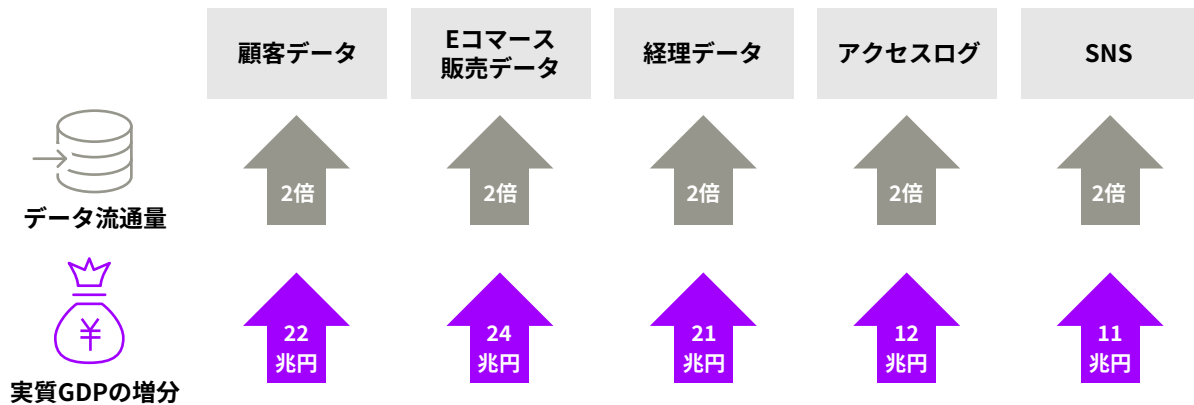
| | 顧客データ | Eコマース販売データ | 経理データ | アクセスログ | SNS |
|---|---|---|---|---|---|
| データ流通量 | 2倍 | 2倍 | 2倍 | 2倍 | 2倍 |
| 実質GDPの増分 | 22兆円 | 24兆円 | 21兆円 | 12兆円 | 11兆円 |

¥